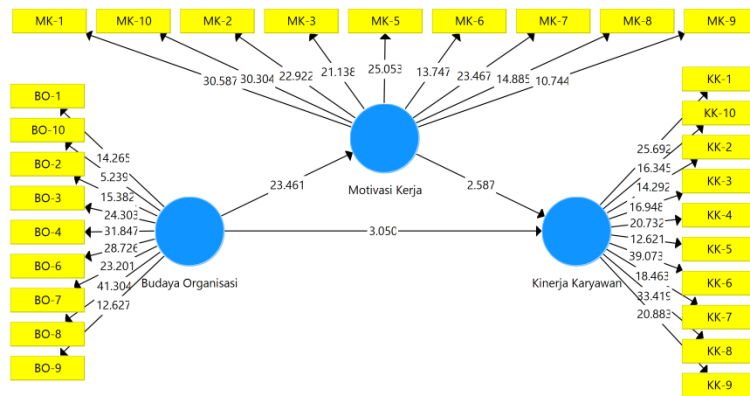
MK-1
MK-10
MK-2
MK-3
MK-5
MK-6
MK-7
MK-8
MK-9

30.587
30.304
22.922
21.138
25.053
13.747
23.467
14.885
10.744

BO-1
BO-10
BO-2
BO-3
BO-4
BO-6
BO-7
BO-8
BO-9

14.265
5.239
15.382
24.303
31.847
28.726
23.201
41.304
12.627

Motivasi Kerja
23.461
2.587
Budaya Organisasi
3.050
Kinerja Karyawan

KK-1
KK-10
KK-2
KK-3
KK-4
KK-5
KK-6
KK-7
KK-8
KK-9

25.692
16.345
14.292
16.948
20.732
12.621
39.073
18.463
33.419
20.883